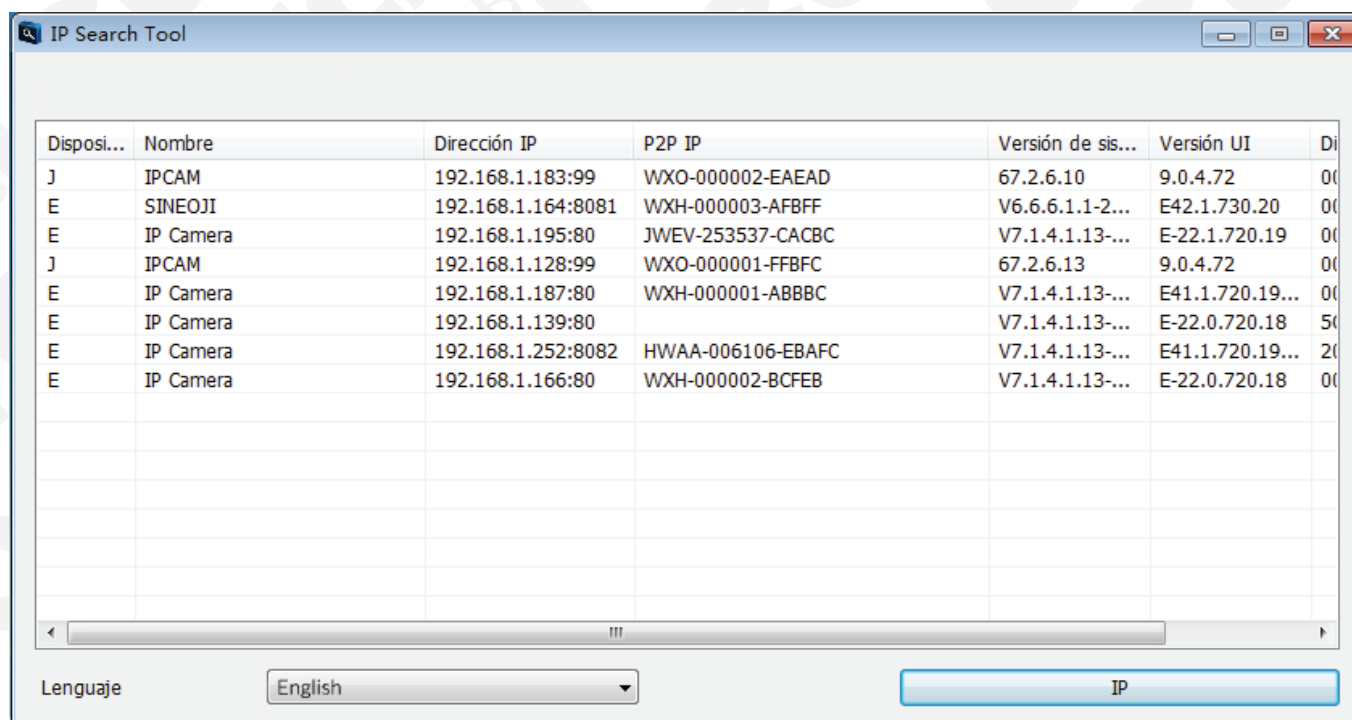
IP Search Tool

| Disposi... | Nombre | Dirección IP | P2P IP | Versión de sis... | Versión UI | Di |
|---|---|---|---|---|---|---|
| J | IPCAM | 192.168.1.183:99 | WXO-000002-EAEAD | 67.2.6.10 | 9.0.4.72 | 0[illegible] |
| E | SINEOJI | 192.168.1.164:8081 | WXH-000003-AFBFF | V6.6.6.1.1-2... | E42.1.730.20 | 0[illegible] |
| E | IP Camera | 192.168.1.195:80 | JWEV-253537-CACBC | V7.1.4.1.13-... | E-22.1.720.19 | 0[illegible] |
| J | IPCAM | 192.168.1.128:99 | WXO-000001-FFBFC | 67.2.6.13 | 9.0.4.72 | 0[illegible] |
| E | IP Camera | 192.168.1.187:80 | WXH-000001-ABBBC | V7.1.4.1.13-... | E41.1.720.19... | 0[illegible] |
| E | IP Camera | 192.168.1.139:80 | | V7.1.4.1.13-... | E-22.0.720.18 | 5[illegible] |
| E | IP Camera | 192.168.1.252:8082 | HWAA-006106-EBAFC | V7.1.4.1.13-... | E41.1.720.19... | 2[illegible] |
| E | IP Camera | 192.168.1.166:80 | WXH-000002-BCFEB | V7.1.4.1.13-... | E-22.0.720.18 | 0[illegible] |

Lenguaje English

IP